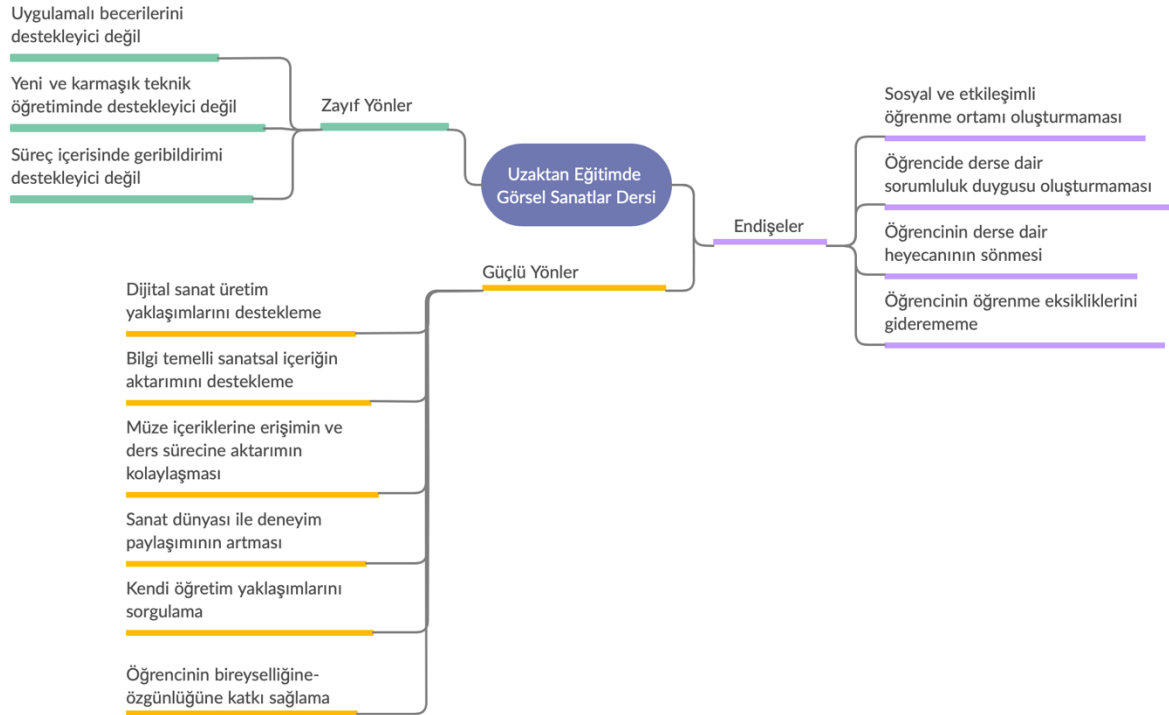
Uzaktan Eğitimde Görsel Sanatlar Dersi

Zayıf Yönler

Uygulamalı becerilerini destekleyici değil

Yeni ve karmaşık teknik öğretiminde destekleyici değil

Süreç içerisinde geribildirimi destekleyici değil

Endişeler

Sosyal ve etkileşimli öğrenme ortamı oluşturmaması

Öğrencide derse dair sorumluluk duygusu oluşturmaması

Öğrencinin derse dair heyecanının sönmesi

Öğrencinin öğrenme eksikliklerini gidereme

Güçlü Yönler

Dijital sanat üretim yaklaşımlarını destekleme

Bilgi temelli sanatsal içeriğin aktarımını destekleme

Müze içeriklerine erişimin ve ders sürecine aktarımın kolaylaşması

Sanat dünyası ile deneyim paylaşımının artması

Kendi öğretim yaklaşımlarını sorgulama

Öğrencinin bireyselliğine-özgünlüğüne katkı sağlama